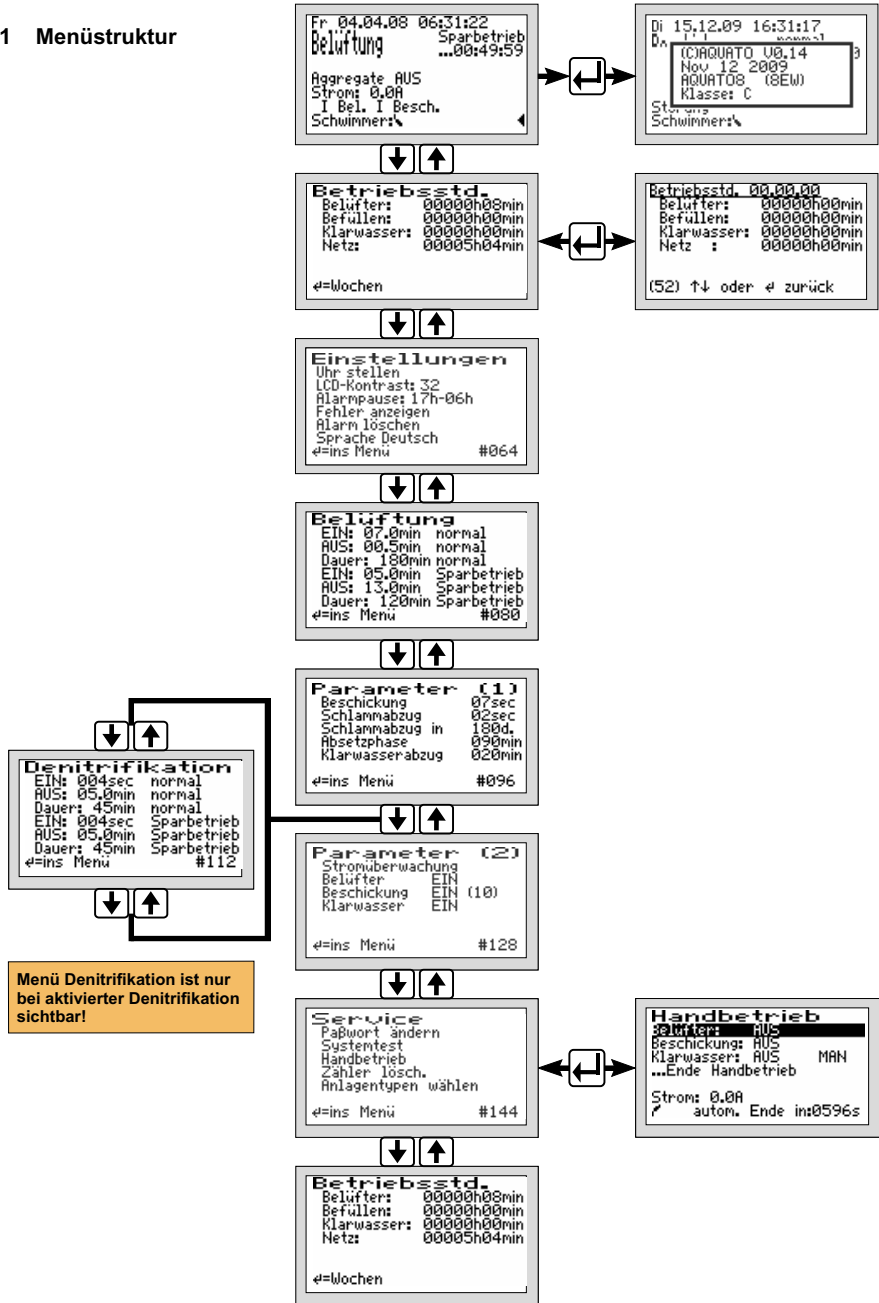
1 Menüstruktur

Fr 04.04.08 06:31:22
Belüftung Sparbetrieb
...00:49:59
Aggregate AUS
Strom: 0.0A
I Bel. I Besch.
Schwimmer:

Di 15.12.09 16:31:17
(C)AQUATO V0.14
Nov 12 2009
AQUATO8 (8EW)
Klasse: C
Störung
Schwimmer:

Betriebsstd.
Belüfter: 00000h08min
Befüllen: 00000h00min
Klarwasser: 00000h00min
Netz: 00005h04min
↵=Wochen

Betriebsstd. 00.00.00
Belüfter: 00000h00min
Befüllen: 00000h00min
Klarwasser: 00000h00min
Netz : 00000h00min
(52) ↑↓ oder ↵ zurück

Einstellungen
Uhr stellen
LCD-Kontrast: 32
Alarmpause: 17h-06h
Fehler anzeigen
Alarm löschen
Sprache Deutsch
↵=ins Menü #064

Belüftung
EIN: 07.0min normal
AUS: 00.5min normal
Dauer: 180min normal
EIN: 05.0min Sparbetrieb
AUS: 13.0min Sparbetrieb
Dauer: 120min Sparbetrieb
↵=ins Menü #080

Parameter (1)
Beschickung 07sec
Schlammabzug 02sec
Schlammabzug in 180d.
Absetzphase 090min
Klarwasserabzug 020min
↵=ins Menü #096

Denitrifikation
EIN: 004sec normal
AUS: 05.0min normal
Dauer: 45min normal
EIN: 004sec Sparbetrieb
AUS: 05.0min Sparbetrieb
Dauer: 45min Sparbetrieb
↵=ins Menü #112

Parameter (2)
Stromüberwachung
Belüfter EIN
Beschickung EIN (10)
Klarwasser EIN
↵=ins Menü #128

Menü Denitrifikation ist nur bei aktivierter Denitrifikation sichtbar!

Service
Paßwort ändern
Systemtest
Handbetrieb
Zähler lösch.
Anlagentypen wählen
↵=ins Menü #144

Handbetrieb
Belüfter: AUS
Beschickung: AUS
Klarwasser: AUS MAN
...Ende Handbetrieb
Strom: 0.0A
autom. Ende in:0596s

Betriebsstd.
Belüfter: 00000h08min
Befüllen: 00000h00min
Klarwasser: 00000h00min
Netz: 00005h04min
↵=Wochen